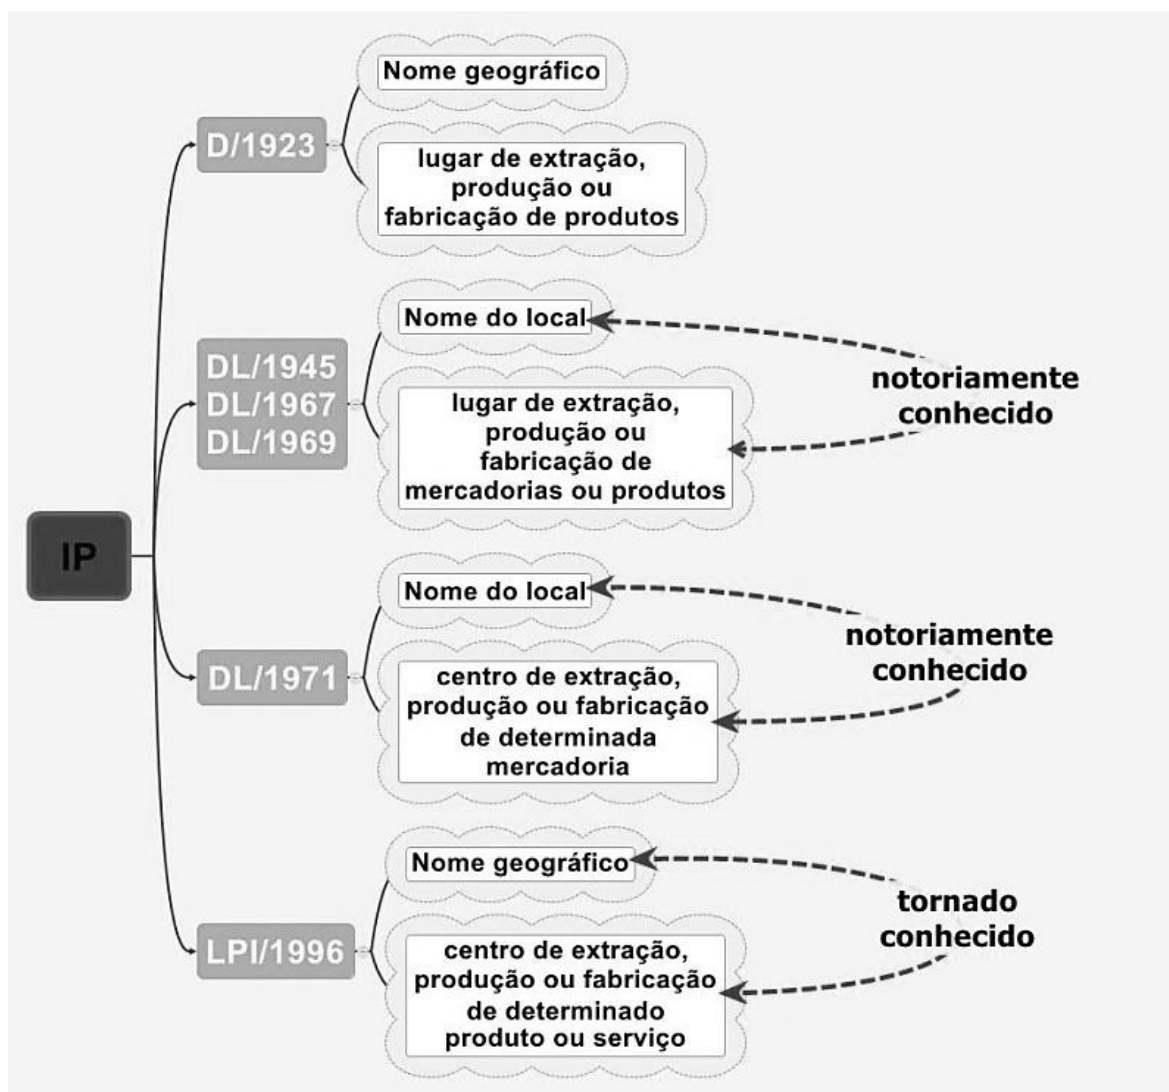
IP

D/1923

Nome geográfico

lugar de extração, produção ou fabricação de produtos

DL/1945
DL/1967
DL/1969

Nome do local

lugar de extração, produção ou fabricação de mercadorias ou produtos

notoriamente conhecido

DL/1971

Nome do local

centro de extração, produção ou fabricação de determinada mercadoria

notoriamente conhecido

LPI/1996

Nome geográfico

centro de extração, produção ou fabricação de determinado produto ou serviço

tornado conhecido